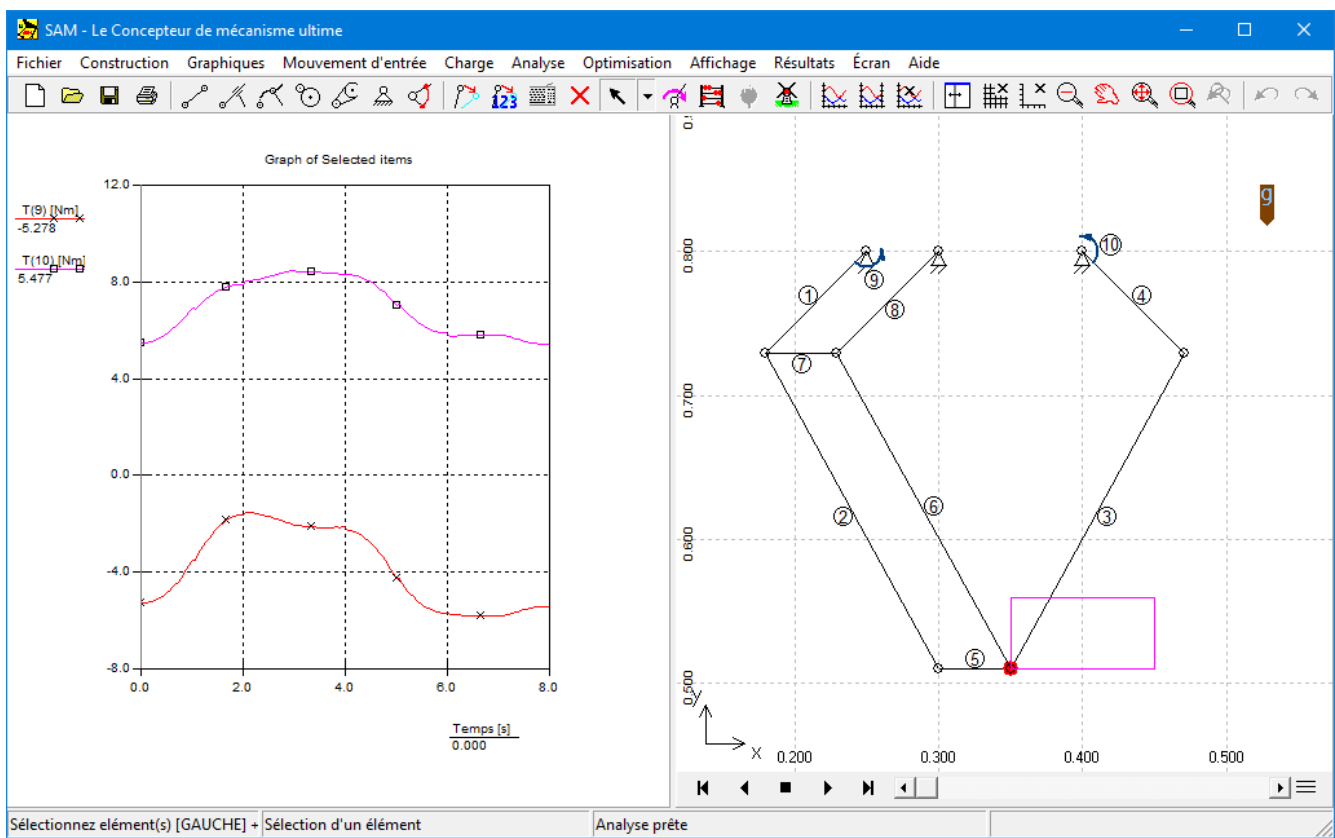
SAM - Le Concepteur de mécanisme ultime

Fichier Construction Graphiques Mouvement d'entrée Charge Analyse Optimisation Affichage Résultats Écran Aide

Graph of Selected items

T(9) [Nm]
-5.278

T(10) [Nm]
5.477

12.0
8.0
4.0
0.0
-4.0
-8.0

0.0 2.0 4.0 6.0 8.0

Temps [s]
0.000

g

0.800
0.700
0.600
0.500

1 2 3 4 5 6 7 8 9 10

Y
X

0.200 0.300 0.400 0.500

Sélectionnez elément(s) [GAUCHE] + Sélection d'un élément

Analyse prête